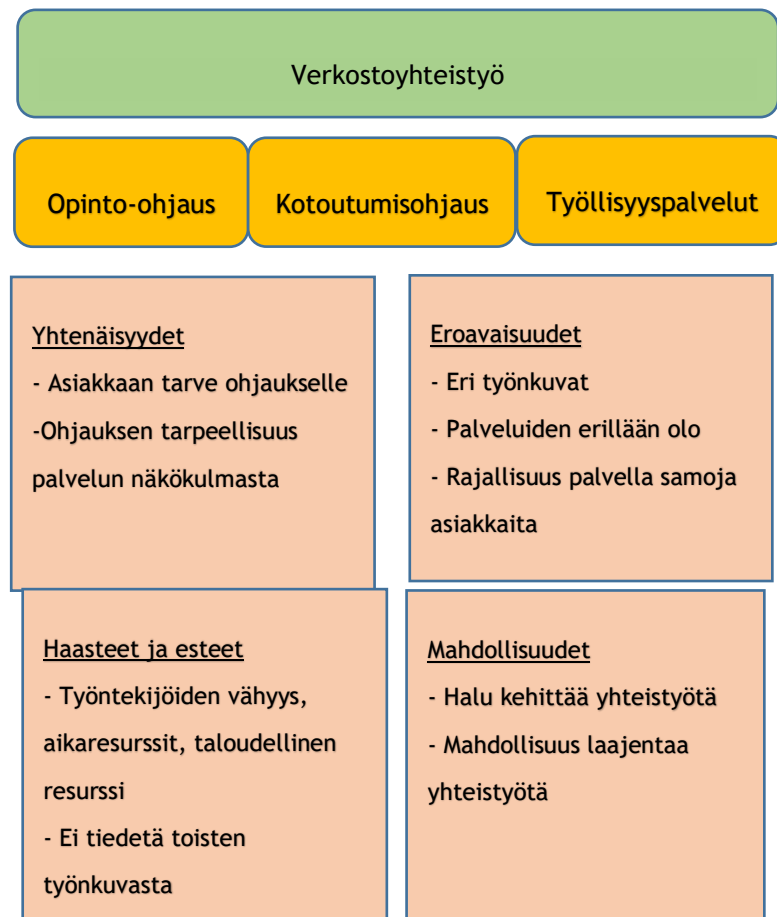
Verkostoyhteistyö

Opinto-ohjaus

Kotoutumisohjaus

Työllisyyspalvelut

Yhtenäisyydet
- Asiakkaan tarve ohjaukselle
-Ohjauksen tarpeellisuus palvelun näkökulmasta

Eroavaisuudet
- Eri työnkuvat
- Palveluiden erillään olo
- Rajallisuus palvella samoja asiakkaita

Haasteet ja esteet
- Työntekijöiden vähyys, aikaresurssit, taloudellinen resurssi
- Ei tiedetä toisten työnkuvasta

Mahdollisuudet
- Halu kehittää yhteistyötä
- Mahdollisuus laajentaa yhteistyötä